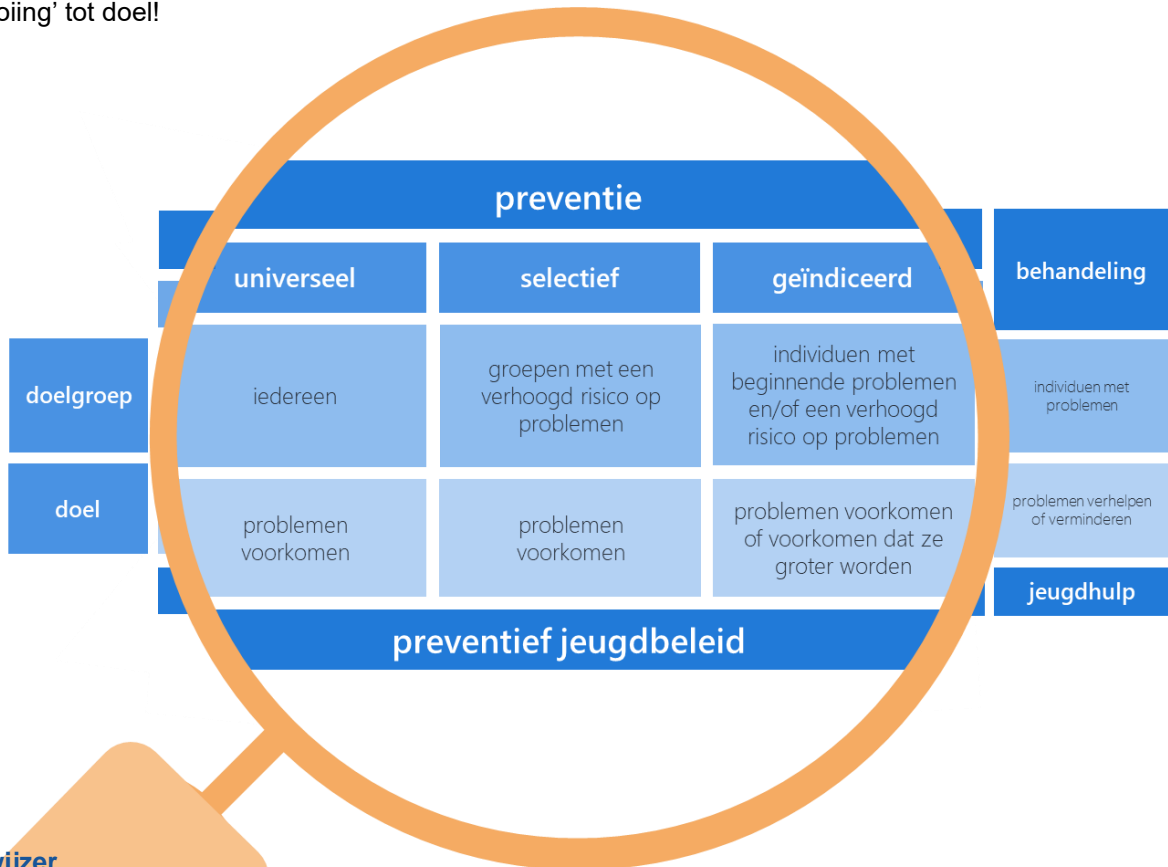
piing' tot doel!

preventie

universeel

selectief

geïndiceerd

behandeling

doelgroep

iedereen

groepen met een verhoogd risico op problemen

individuen met beginnende problemen en/of een verhoogd risico op problemen

individuen met problemen

doel

problemen voorkomen

problemen voorkomen

problemen voorkomen of voorkomen dat ze groter worden

problemen verhelpen of verminderen

jeugdhulp

preventief jeugdbeleid

wijzer